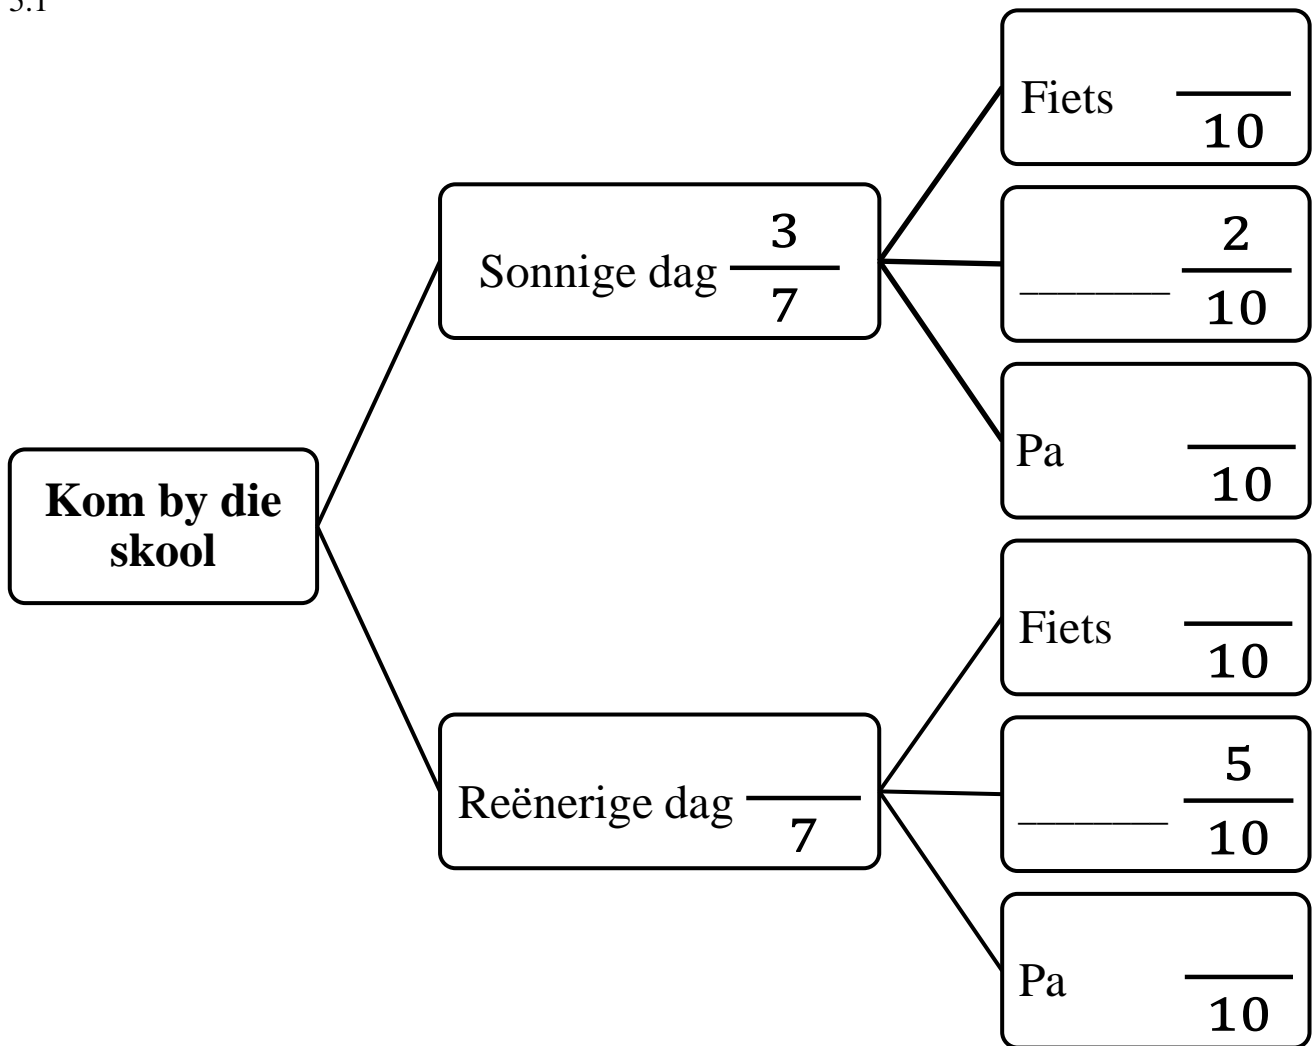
3.1

Kom by die skool

Sonnige dag $\frac{3}{7}$

Fiets $\frac{\quad}{10}$

______ $\frac{2}{10}$

Pa $\frac{\quad}{10}$

Reënerige dag $\frac{\quad}{7}$

Fiets $\frac{\quad}{10}$

______ $\frac{5}{10}$

Pa $\frac{\quad}{10}$